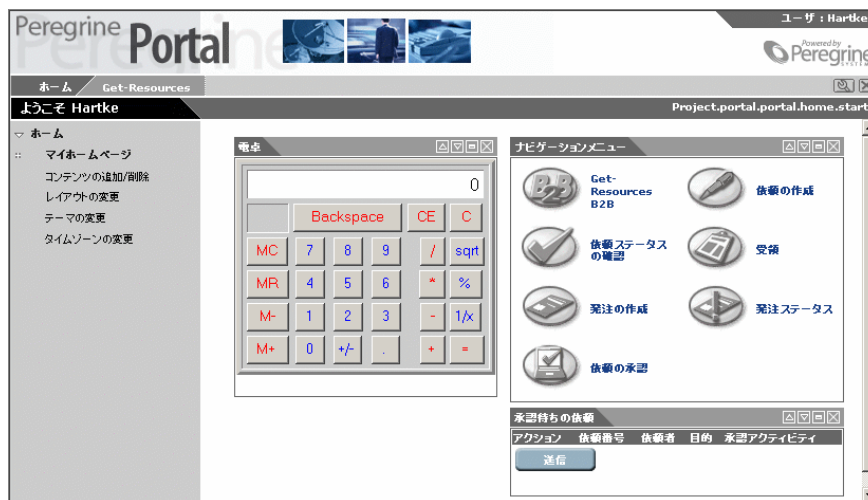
Peregrine Portal

ユーザ：Hartke

Powered by Peregrine

ホーム　Get-Resources

ようこそ Hartke

Project.portal.portal.home.start

ホーム
マイホームページ
コンテンツの追加/削除
レイアウトの変更
テーマの変更
タイムゾーンの変更

電卓

0

| | Backspace | CE | C |
|---|---|---|---|
| MC | 7 | 8 | 9 | / | sqrt |
| MR | 4 | 5 | 6 | * | % |
| M- | 1 | 2 | 3 | - | 1/x |
| M+ | 0 | +/- | . | + | = |

ナビゲーションメニュー

Get-Resources B2B
依頼の作成
依頼ステータスの確認
受領
発注の作成
発注ステータス
依頼の承認

承認待ちの依頼

| アクション | 依頼番号 | 依頼者 | 目的 | 承認アクティビティ |
|---|---|---|---|---|

送信